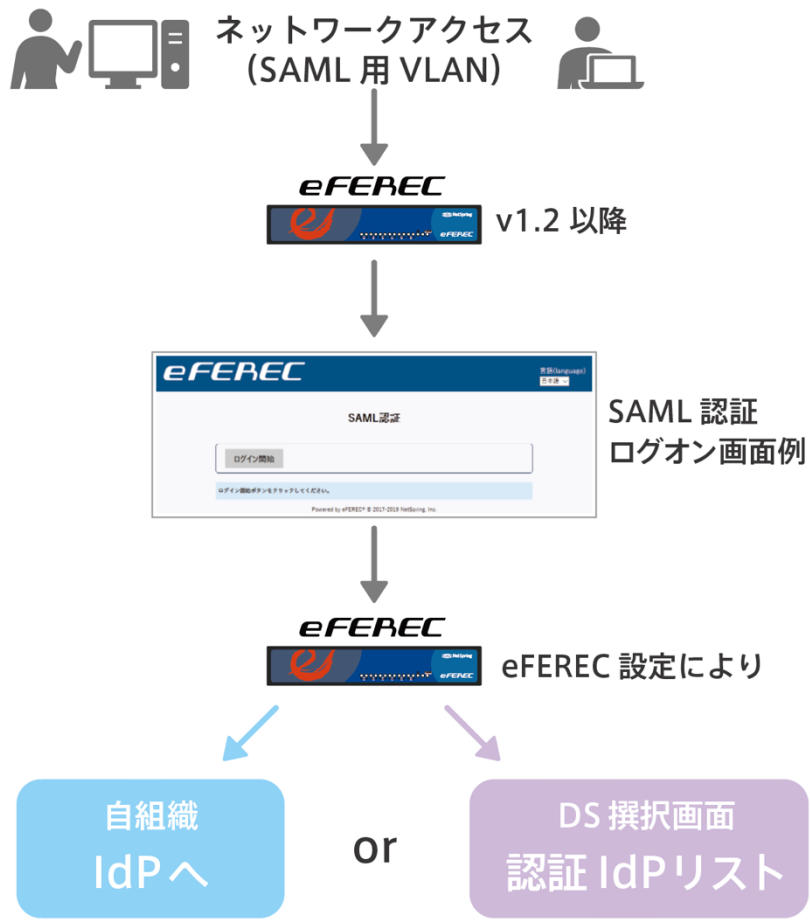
ネットワークアクセス
(SAML 用 VLAN)

eFEREC

NetSpring
eFEREC

v1.2 以降

eFEREC

言語(language)
日本語

SAML認証

ログイン開始

ログイン開始ボタンをクリックしてください。

Powered by eFEREC® © 2017-2019 NetSpring, Inc.

SAML 認証
ログオン画面例

eFEREC

NetSpring
eFEREC

eFEREC 設定により

自組織
IdPへ

or

DS 撰択画面
認証 IdPリスト